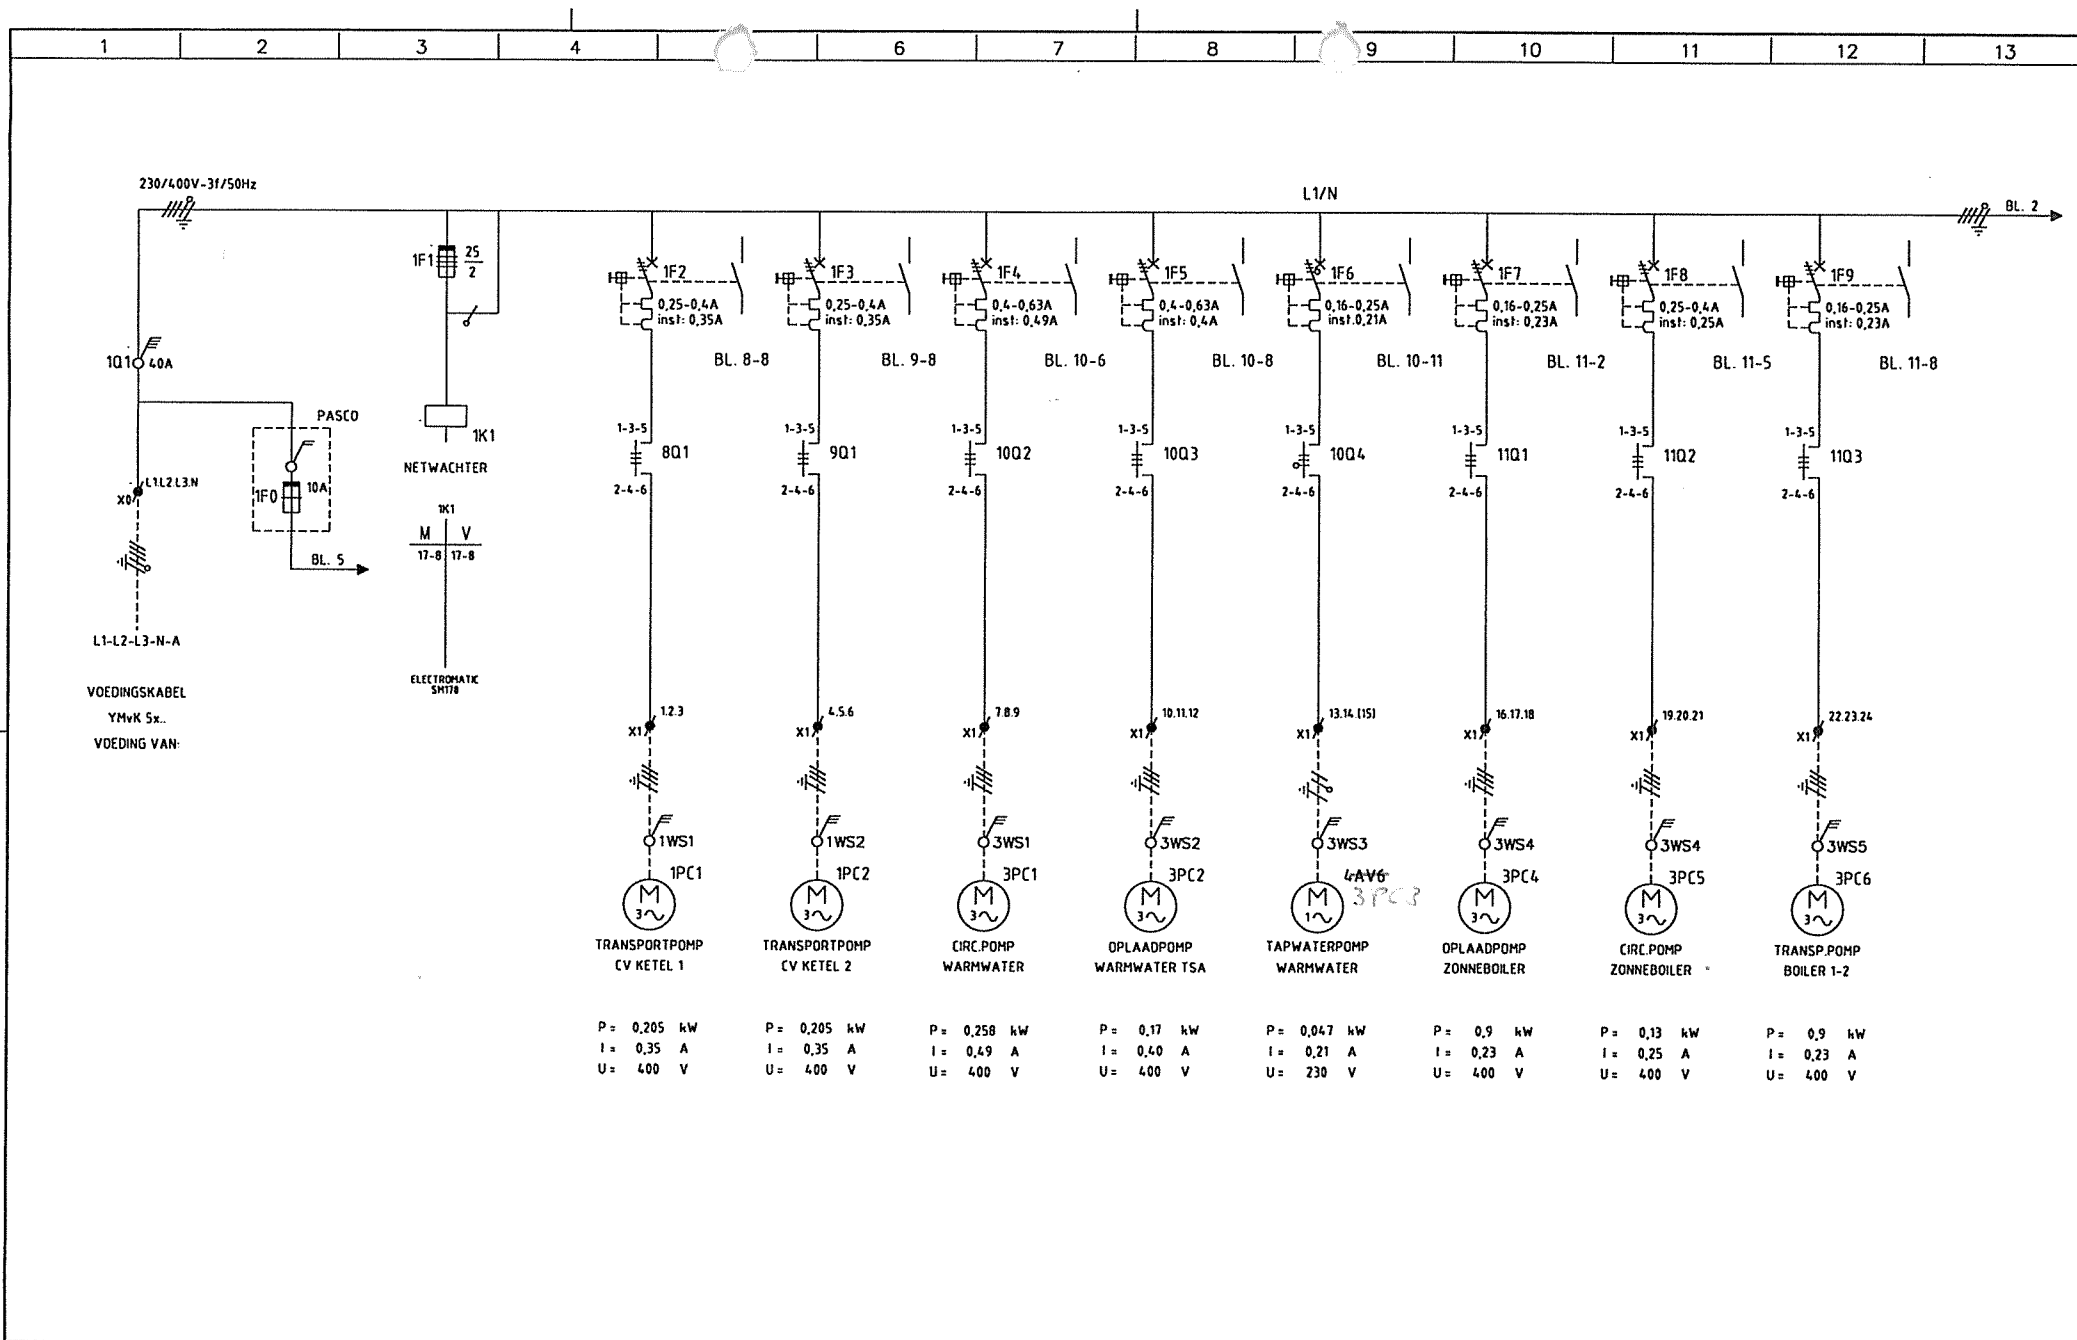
1 2 3 4 6 7 8 9 10 11 12 13

230/400V-3f/50Hz

L1/N

BL. 2

1F1 $\frac{25}{2}$

1Q1 40A

PASCO

1F0 10A

BL. 5

X0 L1.L2.L3.N

L1-L2-L3-N-A

VOEDINGSKABEL
YMvK 5x..
VOEDING VAN:

1K1
NETWACHTER

1K1
M | V
17-8 | 17-8

ELECTROMATIC SM178

1F2 0,25-0,4A inst: 0,35A BL. 8-8
1F3 0,25-0,4A inst: 0,35A BL. 9-8
1F4 0,4-0,63A inst: 0,49A BL. 10-6
1F5 0,4-0,63A inst: 0,4A BL. 10-8
1F6 0,16-0,25A inst:0,21A BL. 10-11
1F7 0,16-0,25A inst: 0,23A BL. 11-2
1F8 0,25-0,4A inst: 0,25A BL. 11-5
1F9 0,16-0,25A inst: 0,23A BL. 11-8

1-3-5 8Q1 2-4-6
1-3-5 9Q1 2-4-6
1-3-5 10Q2 2-4-6
1-3-5 10Q3 2-4-6
1-3-5 10Q4 2-4-6
1-3-5 11Q1 2-4-6
1-3-5 11Q2 2-4-6
1-3-5 11Q3 2-4-6

X1 1.2.3
X1 4.5.6
X1 7.8.9
X1 10.11.12
X1 13.14.(15)
X1 16.17.18
X1 19.20.21
X1 22.23.24

1WS1 1PC1 M 3~
TRANSPORTPOMP CV KETEL 1
P = 0,205 kW
I = 0,35 A
U = 400 V

1WS2 1PC2 M 3~
TRANSPORTPOMP CV KETEL 2
P = 0,205 kW
I = 0,35 A
U = 400 V

3WS1 3PC1 M 3~
CIRC.POMP WARMWATER
P = 0,258 kW
I = 0,49 A
U = 400 V

3WS2 3PC2 M 3~
OPLAADPOMP WARMWATER TSA
P = 0,17 kW
I = 0,40 A
U = 400 V

3WS3 4AV6 3PC3 M 1~
TAPWATERPOMP WARMWATER
P = 0,047 kW
I = 0,21 A
U = 230 V

3WS4 3PC4 M 3~
OPLAADPOMP ZONNEBOILER
P = 0,9 kW
I = 0,23 A
U = 400 V

3WS4 3PC5 M 3~
CIRC.POMP ZONNEBOILER
P = 0,13 kW
I = 0,25 A
U = 400 V

3WS5 3PC6 M 3~
TRANSP.POMP BOILER 1-2
P = 0,9 kW
I = 0,23 A
U = 400 V